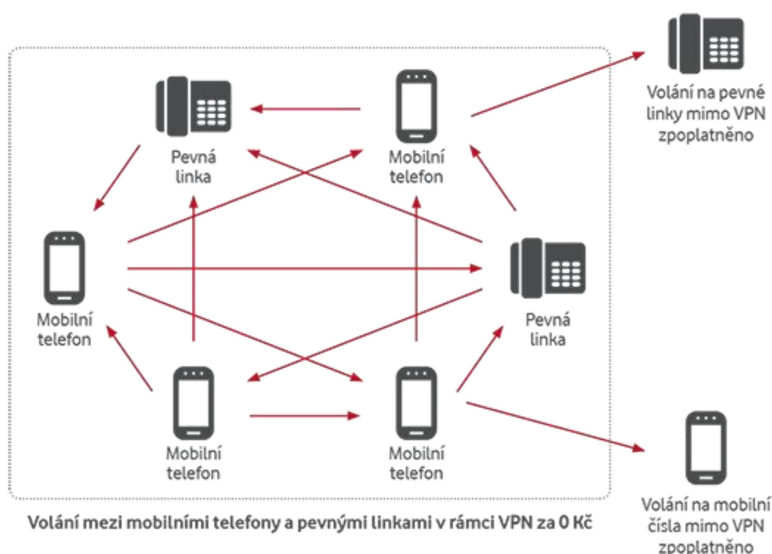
Volání na pevné linky mimo VPN zpoplatněno

Pevná linka

Mobilní telefon

Mobilní telefon

Pevná linka

Mobilní telefon

Mobilní telefon

Volání mezi mobilními telefony a pevnými linkami v rámci VPN za 0 Kč

Volání na mobilní čísla mimo VPN zpoplatněno